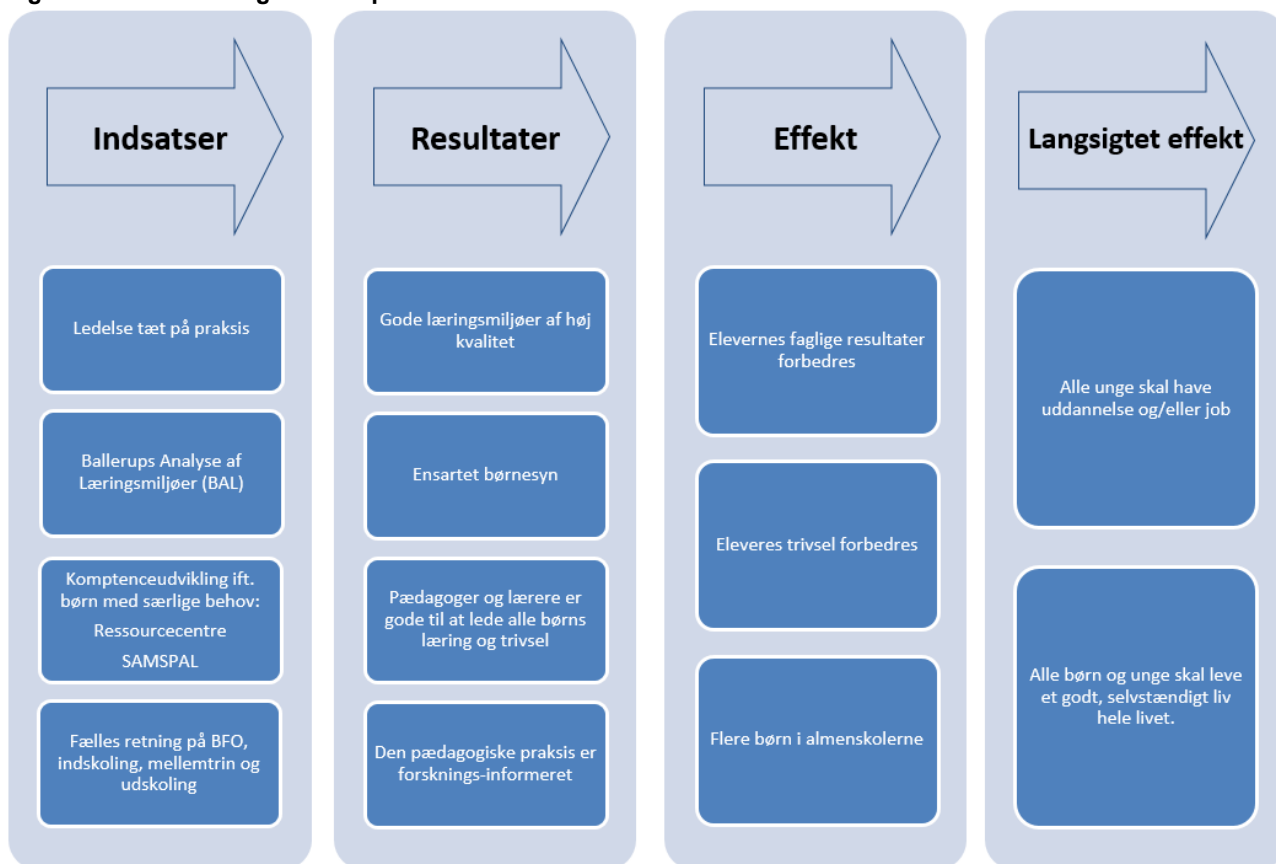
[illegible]

Indsatser

Ledelse tæt på praksis

Ballerups Analyse af Læringsmiljøer (BAL)

Komptenceudvikling ift. børn med særlige behov:
Ressourcecentre
SAMSPAL

Fælles retning på BFO, indskoling, mellemtrin og udskoling

Resultater

Gode læringsmiljøer af høj kvalitet

Ensartet børnesyn

Pædagoger og lærere er gode til at lede alle børns læring og trivsel

Den pædagogiske praksis er forsknings-informeret

Effekt

Elevernes faglige resultater forbedres

Eleveres trivsel forbedres

Flere børn i almenskolerne

Langsigtet effekt

Alle unge skal have uddannelse og/eller job

Alle børn og unge skal leve et godt, selvstændigt liv hele livet.